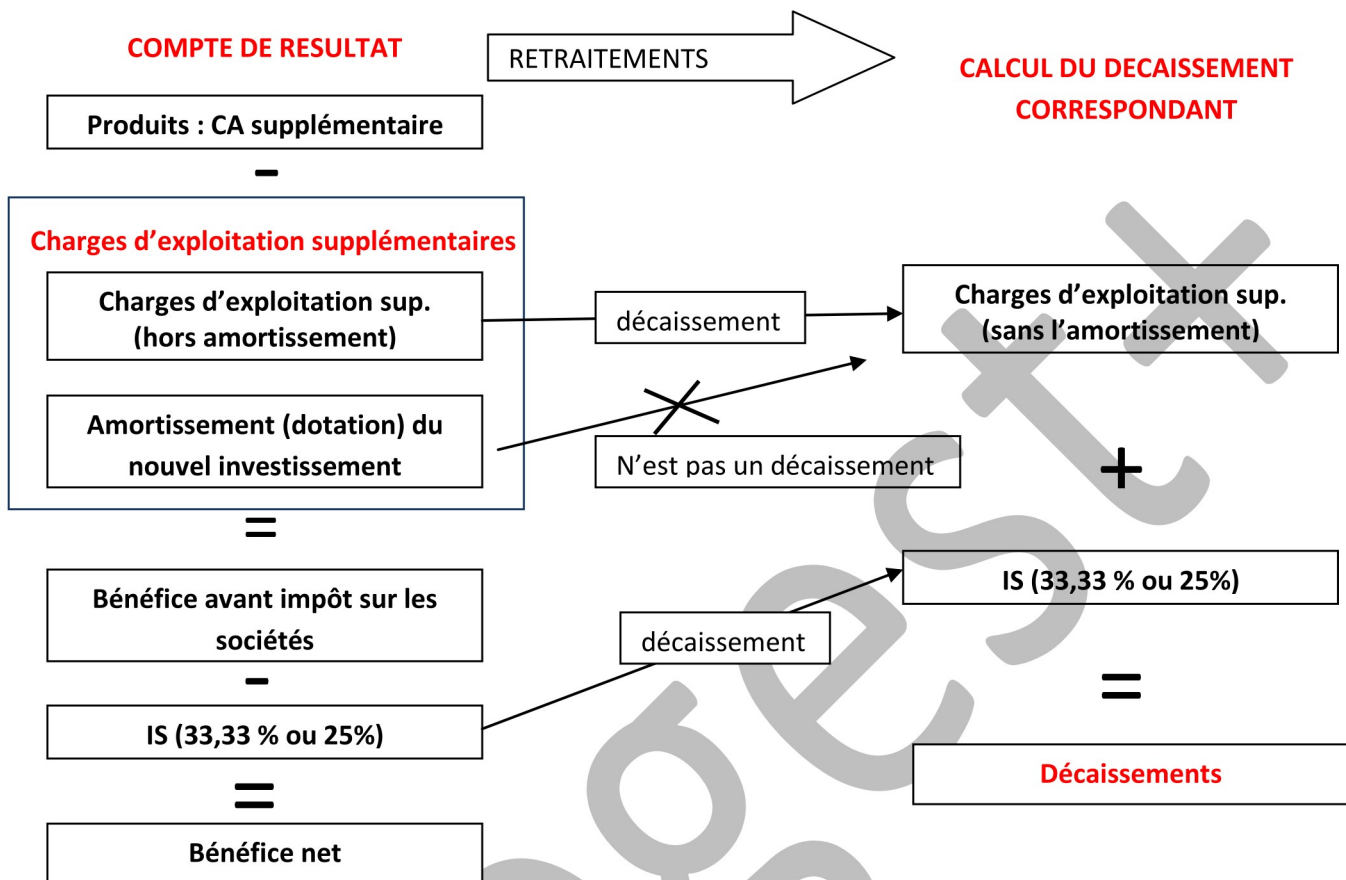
COMPTE DE RESULTAT

RETRAITEMENTS

CALCUL DU DECAISSEMENT CORRESPONDANT

Produits : CA supplémentaire

–

Charges d'exploitation supplémentaires

Charges d'exploitation sup. (hors amortissement)

décaissement

Charges d'exploitation sup. (sans l'amortissement)

Amortissement (dotation) du nouvel investissement

N'est pas un décaissement

+

=

IS (33,33 % ou 25%)

Bénéfice avant impôt sur les sociétés

décaissement

–

=

IS (33,33 % ou 25%)

Décaissements

=

Bénéfice net